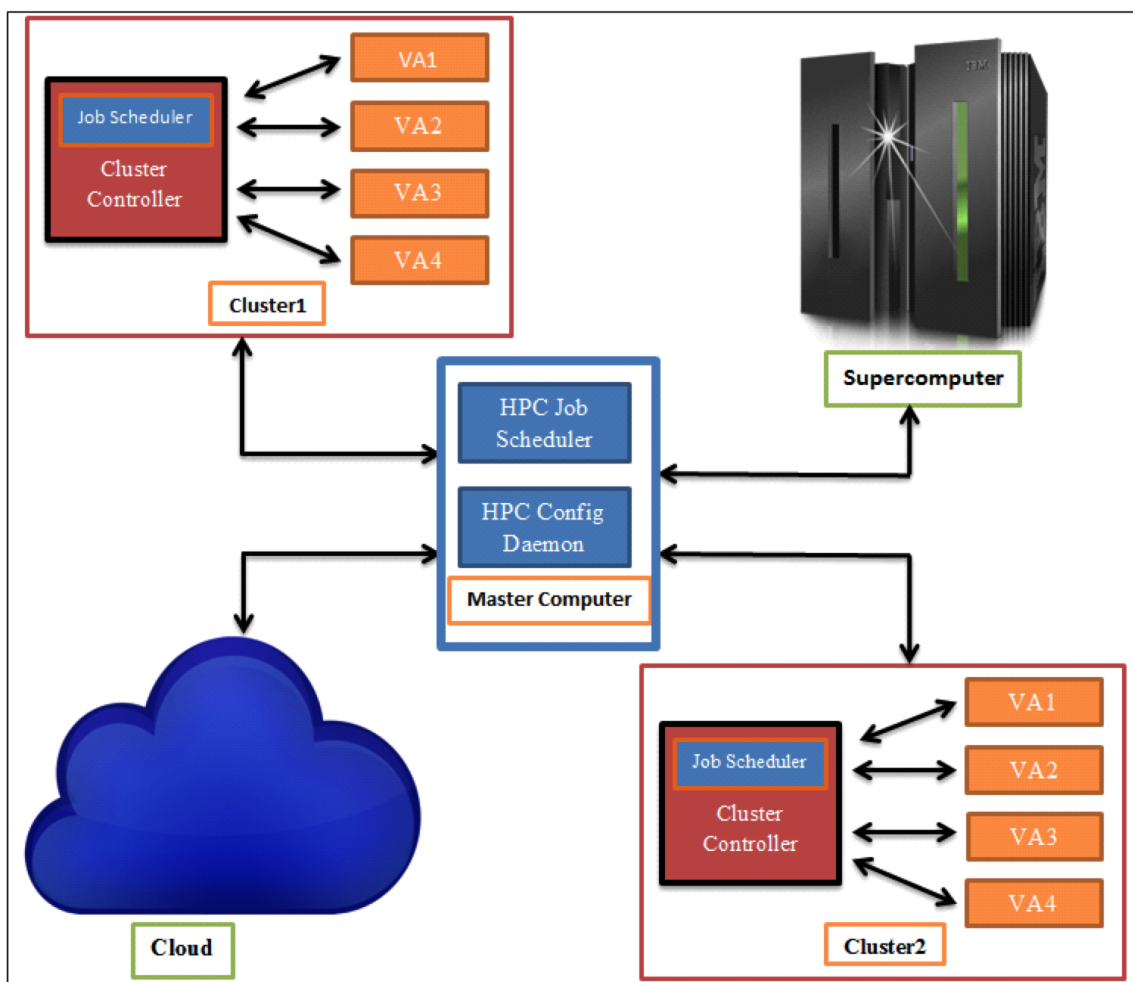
Job Scheduler
Cluster Controller

VA1
VA2
VA3
VA4

Cluster1

IBM

Supercomputer

HPC Job Scheduler

HPC Config Daemon

Master Computer

Job Scheduler
Cluster Controller

VA1
VA2
VA3
VA4

Cluster2

Cloud